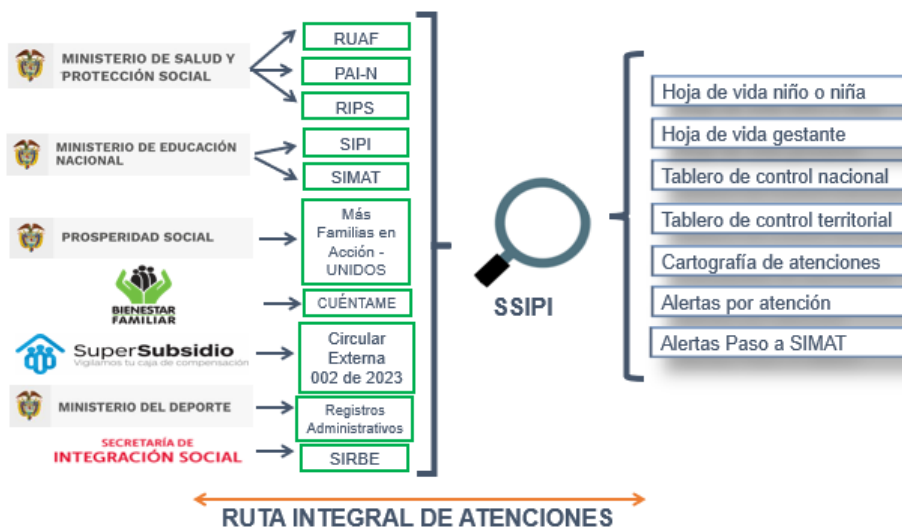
MINISTERIO DE SALUD Y PROTECCIÓN SOCIAL

RUAF

PAI-N

RIPS

MINISTERIO DE EDUCACIÓN NACIONAL

SIPI

SIMAT

PROSPERIDAD SOCIAL

Más Familias en Acción - UNIDOS

BIENESTAR FAMILIAR

CUÉNTAME

SuperSubsidio
Vigilamos tu caja de compensación

Circular Externa 002 de 2023

MINISTERIO DEL DEPORTE

Registros Administrativos

SECRETARÍA DE INTEGRACIÓN SOCIAL

SIRBE

SSIPI

Hoja de vida niño o niña

Hoja de vida gestante

Tablero de control nacional

Tablero de control territorial

Cartografía de atenciones

Alertas por atención

Alertas Paso a SIMAT

RUTA INTEGRAL DE ATENCIONES